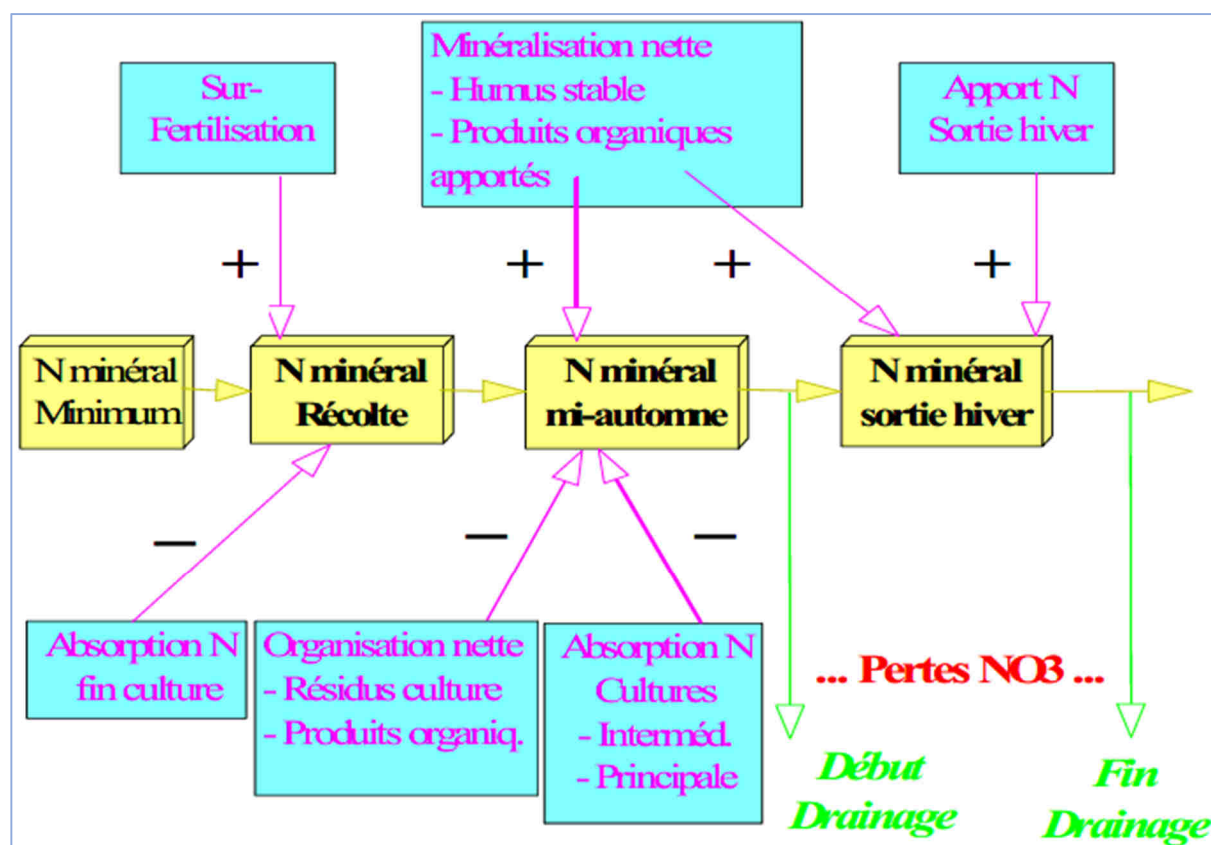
Minéralisation nette
- Humus stable
- Produits organiques apportés

Sur-Fertilisation

Apport N Sortie hiver

+

+

+

+

N minéral Minimum

N minéral Récolte

N minéral mi-automne

N minéral sortie hiver

—

—

—

Absorption N fin culture

Organisation nette
- Résidus culture
- Produits organiq.

Absorption N Cultures
- Interméd.
- Principale

... Pertes NO3 ...

Début Drainage

Fin Drainage